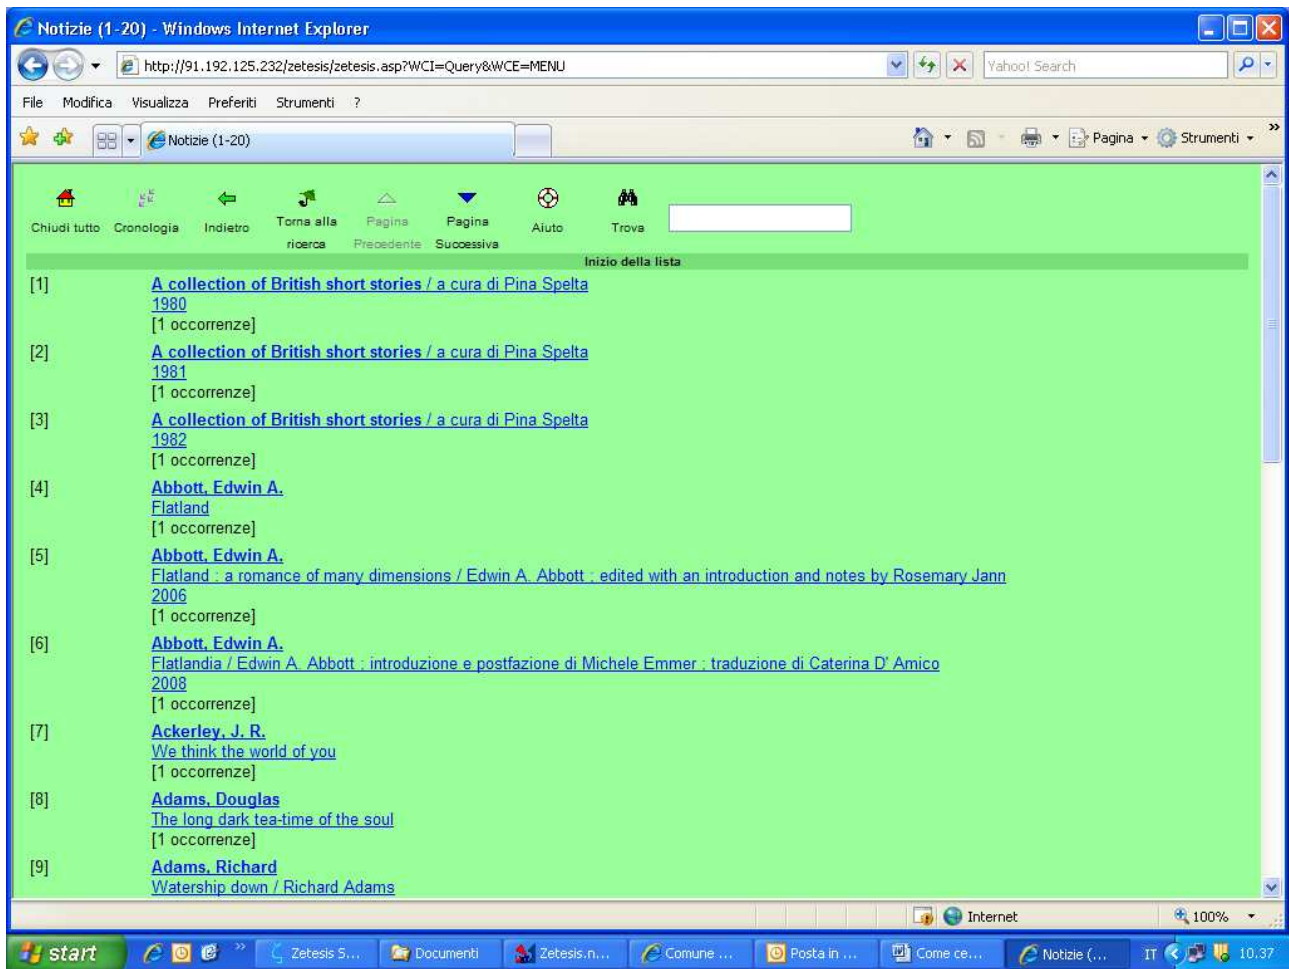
Notizie (1-20) - Windows Internet Explorer

http://91.192.125.232/zetesis/zetesis.asp?WCI=Query&WCE=MENU

Yahoo! Search

File Modifica Visualizza Preferiti Strumenti ?

Notizie (1-20)

Pagina Strumenti

Chiudi tutto Cronologia Indietro Torna alla ricerca Pagina Precedente Pagina Successiva Aiuto Trova

Inizio della lista

[1] A collection of British short stories / a cura di Pina Spelta
1980
[1 occorrenze]

[2] A collection of British short stories / a cura di Pina Spelta
1981
[1 occorrenze]

[3] A collection of British short stories / a cura di Pina Spelta
1982
[1 occorrenze]

[4] Abbott, Edwin A.
Flatland
[1 occorrenze]

[5] Abbott, Edwin A.
Flatland : a romance of many dimensions / Edwin A. Abbott ; edited with an introduction and notes by Rosemary Jann
2006
[1 occorrenze]

[6] Abbott, Edwin A.
Flatlandia / Edwin A. Abbott ; introduzione e postfazione di Michele Emmer ; traduzione di Caterina D' Amico
2008
[1 occorrenze]

[7] Ackerley, J. R.
We think the world of you
[1 occorrenze]

[8] Adams, Douglas
The long dark tea-time of the soul
[1 occorrenze]

[9] Adams, Richard
Watership down / Richard Adams

Internet 100%

start Zetesis S... Documenti Zetesis.n... Comune ... Posta in ... Come ce... Notizie (... IT 10.37